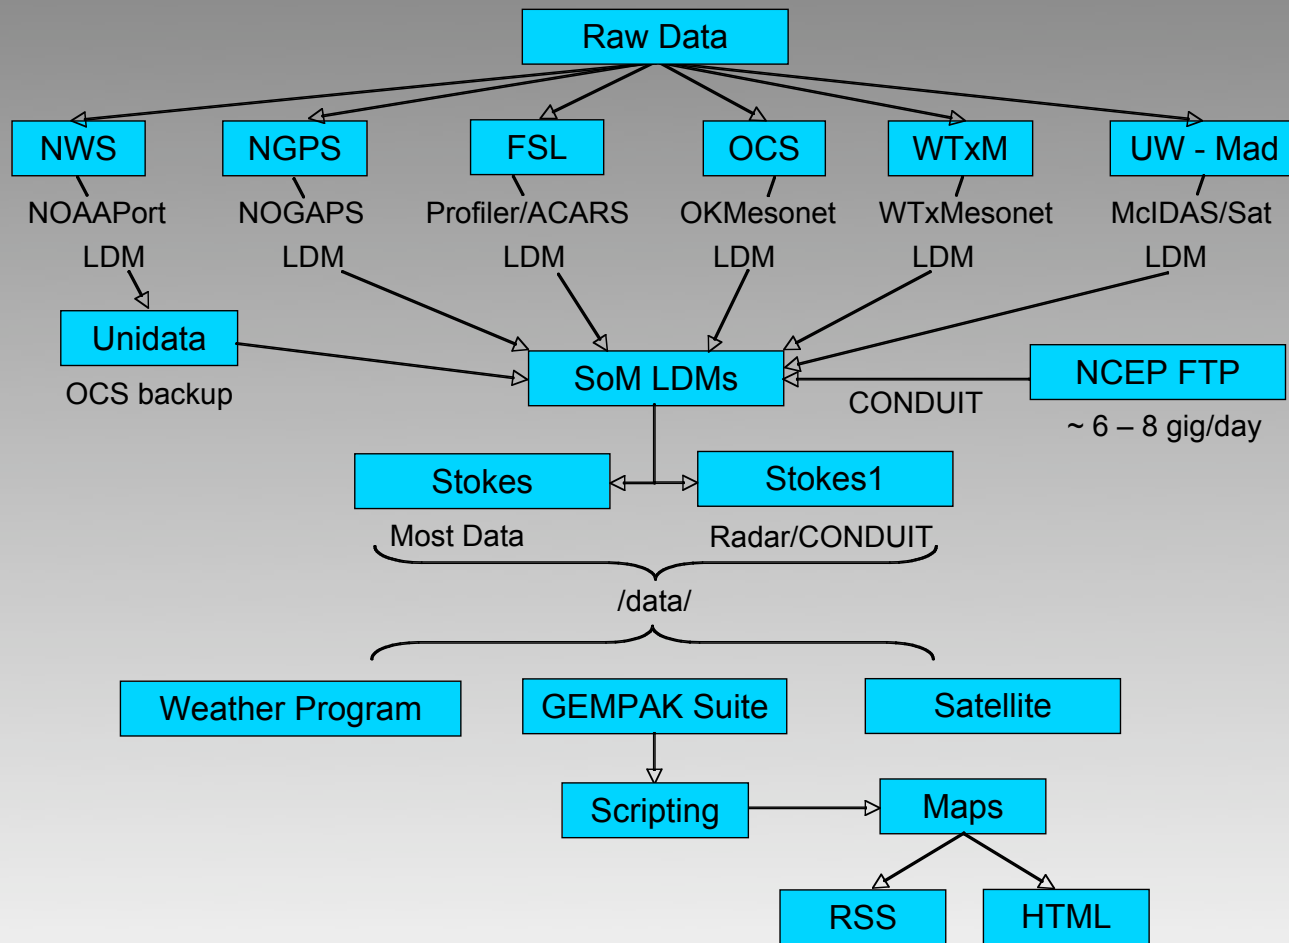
Raw Data

NWS
NOAAPort
LDM

NGPS
NOGAPS
LDM

FSL
Profiler/ACARS
LDM

OCS
OKMesonet
LDM

WTxM
WTxMesonet
LDM

UW - Mad
McIDAS/Sat
LDM

Unidata
OCS backup

SoM LDMs

NCEP FTP
~ 6 – 8 gig/day
CONDUIT

Stokes
Most Data

Stokes1
Radar/CONDUIT

/data/

Weather Program

GEMPAK Suite

Satellite

Scripting

Maps

RSS

HTML